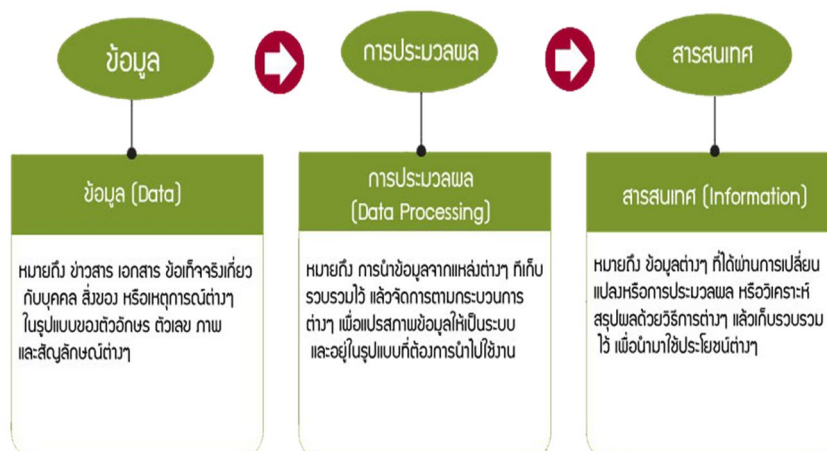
ข้อมูล

การประมวลผล

สารสนเทศ

ข้อมูล (Data)

หมายถึง ข่าวสาร เอกสาร ข้อเท็จจริงเกี่ยวกับบุคคล สิ่งของ หรือเหตุการณ์ต่างๆ ในรูปแบบของตัวอักษร ตัวเลข ภาพ และสัญลักษณ์ต่างๆ

การประมวลผล (Data Processing)

หมายถึง การนำข้อมูลจากแหล่งต่างๆ ที่เก็บรวบรวมไว้ แล้วจัดการตามกระบวนการต่างๆ เพื่อแปรสภาพข้อมูลให้เป็นระบบ และอยู่ในรูปแบบที่ต้องการนำไปใช้งาน

สารสนเทศ (Information)

หมายถึง ข้อมูลต่างๆ ที่ได้ผ่านการเปลี่ยนแปลงหรือการประมวลผล หรือวิเคราะห์สรุปผลด้วยวิธีการต่างๆ แล้วเก็บรวบรวมไว้ เพื่อนำมาใช้ประโยชน์ต่างๆ